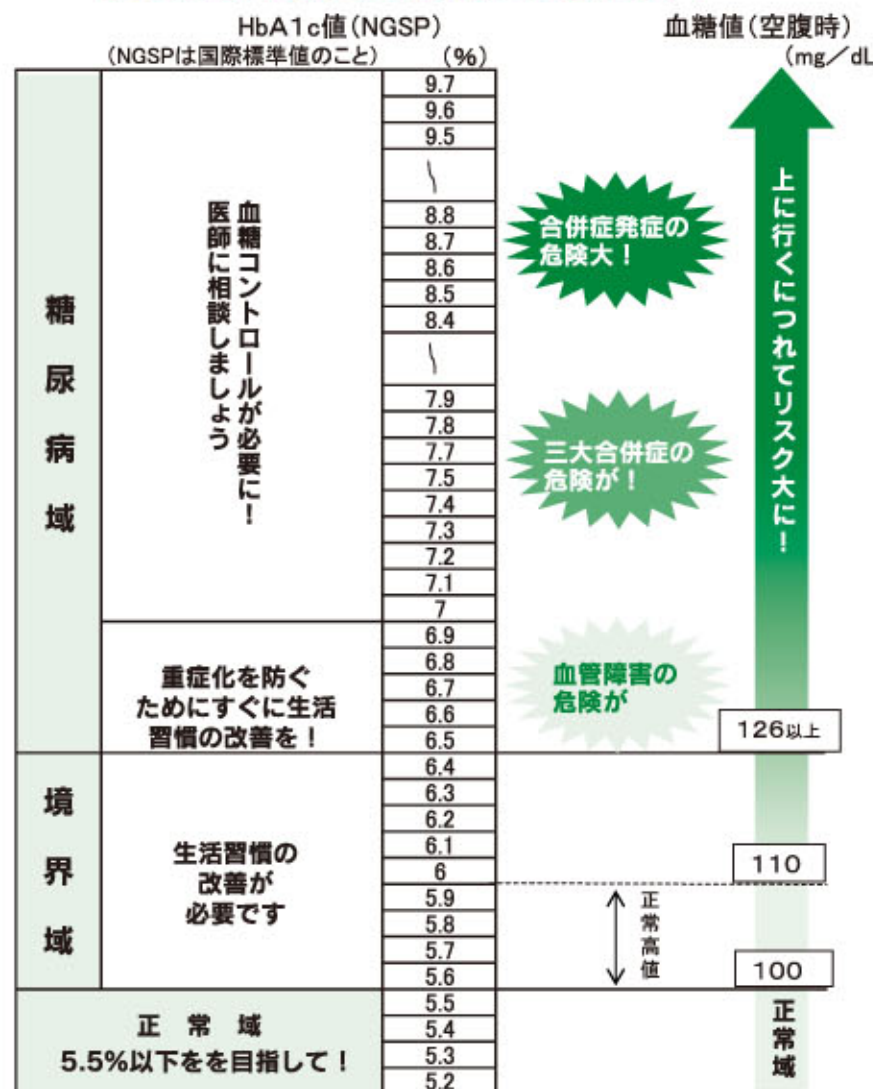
HbA1c値(NGSP)
(NGSPは国際標準値のこと) (%)

血糖値(空腹時)
(mg/dL

糖尿病域

血糖コントロールが必要に!
医師に相談しましょう

9.7
9.6
9.5
8.8
8.7
8.6
8.5
8.4
7.9
7.8
7.7
7.5
7.4
7.3
7.2
7.1
7

合併症発症の危険大!

三大合併症の危険が!

上に行くにつれてリスク大に!

重症化を防ぐためにすぐに生活習慣の改善を!

6.9
6.8
6.7
6.6
6.5

血管障害の危険が

126以上

境界域

生活習慣の改善が必要です

6.4
6.3
6.2
6.1
6
5.9
5.8
5.7
5.6

110

正常高値

100

正常域
5.5%以下をを目指して!

5.5
5.4
5.3
5.2

正常域